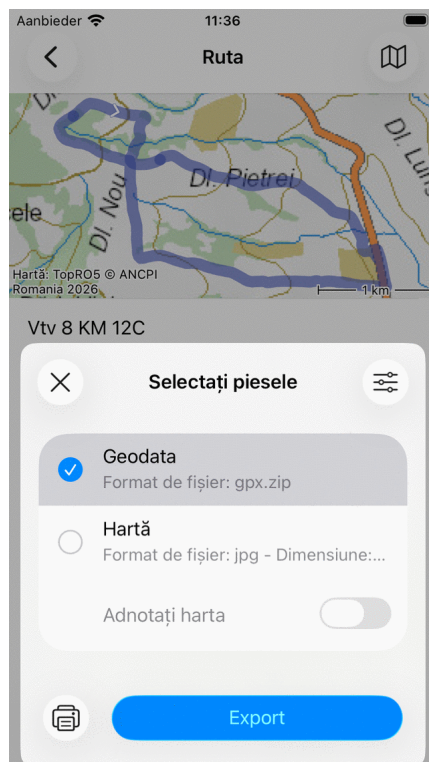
Aanbieder 11:36

Ruta

Dl. Pietrei
Dl. Nou
Dl. Lun
sele

Hartă: TopRO5 © ANCPI Romania 2026
1 km

Vtv 8 KM 12C

Selectați piesele

Geodata
Format de fișier: gpx.zip

Hartă
Format de fișier: jpg - Dimensiune:...

Adnotați harta

Export